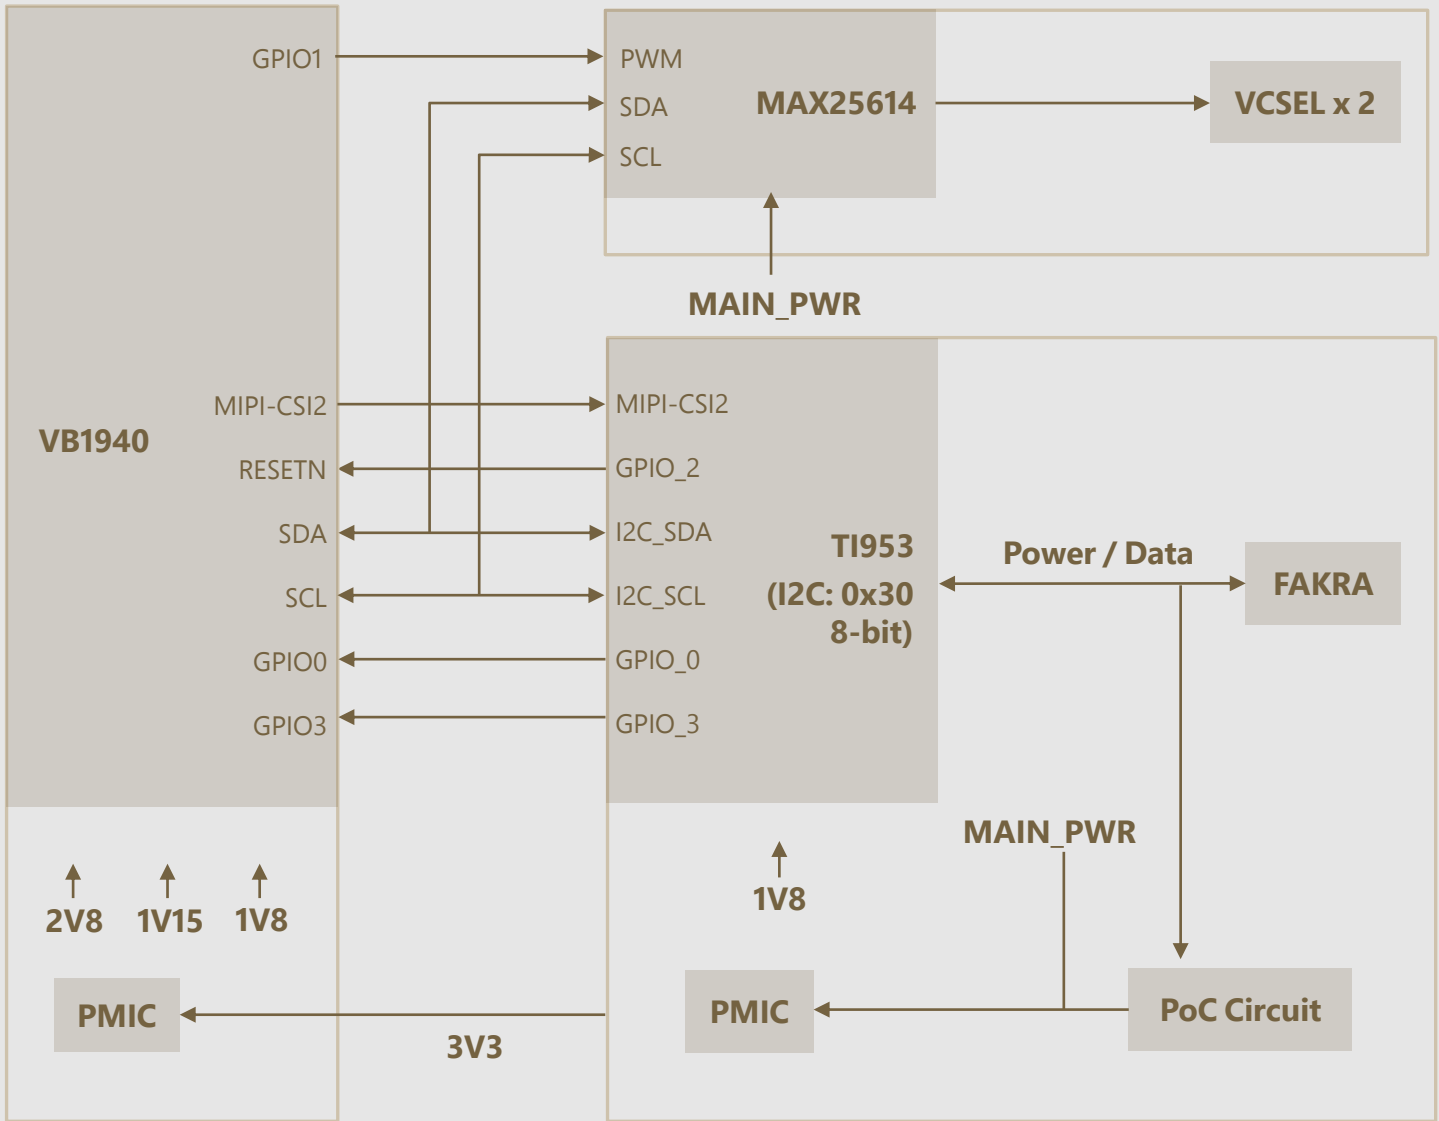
GPIO1
PWM
SDA
SCL
MAX25614
VCSEL x 2
MAIN_PWR
VB1940
MIPI-CSI2
RESETN
SDA
SCL
GPIO0
GPIO3
MIPI-CSI2
GPIO_2
I2C_SDA
I2C_SCL
GPIO_0
GPIO_3
TI953
(I2C: 0x30
8-bit)
Power / Data
FAKRA
MAIN_PWR
2V8
1V15
1V8
1V8
PMIC
3V3
PMIC
PoC Circuit